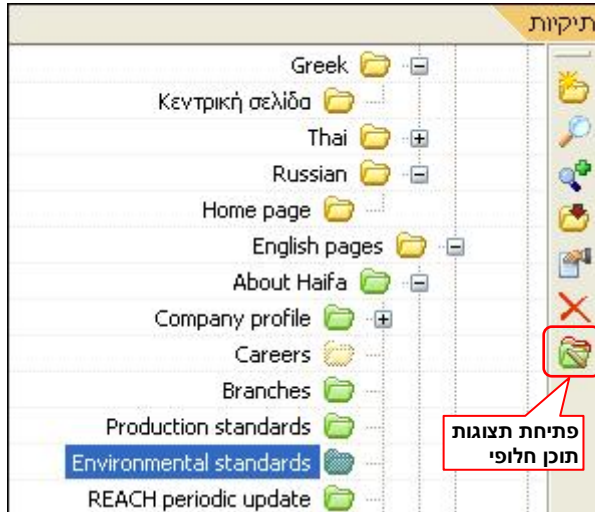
תיקיות

Greek
Κεντρική σελίδα
Thai
Russian
Home page
English pages
About Haifa
Company profile
Careers
Branches
Production standards
Environmental standards
REACH periodic update

פתיחת תצוגות תוכן חלופי